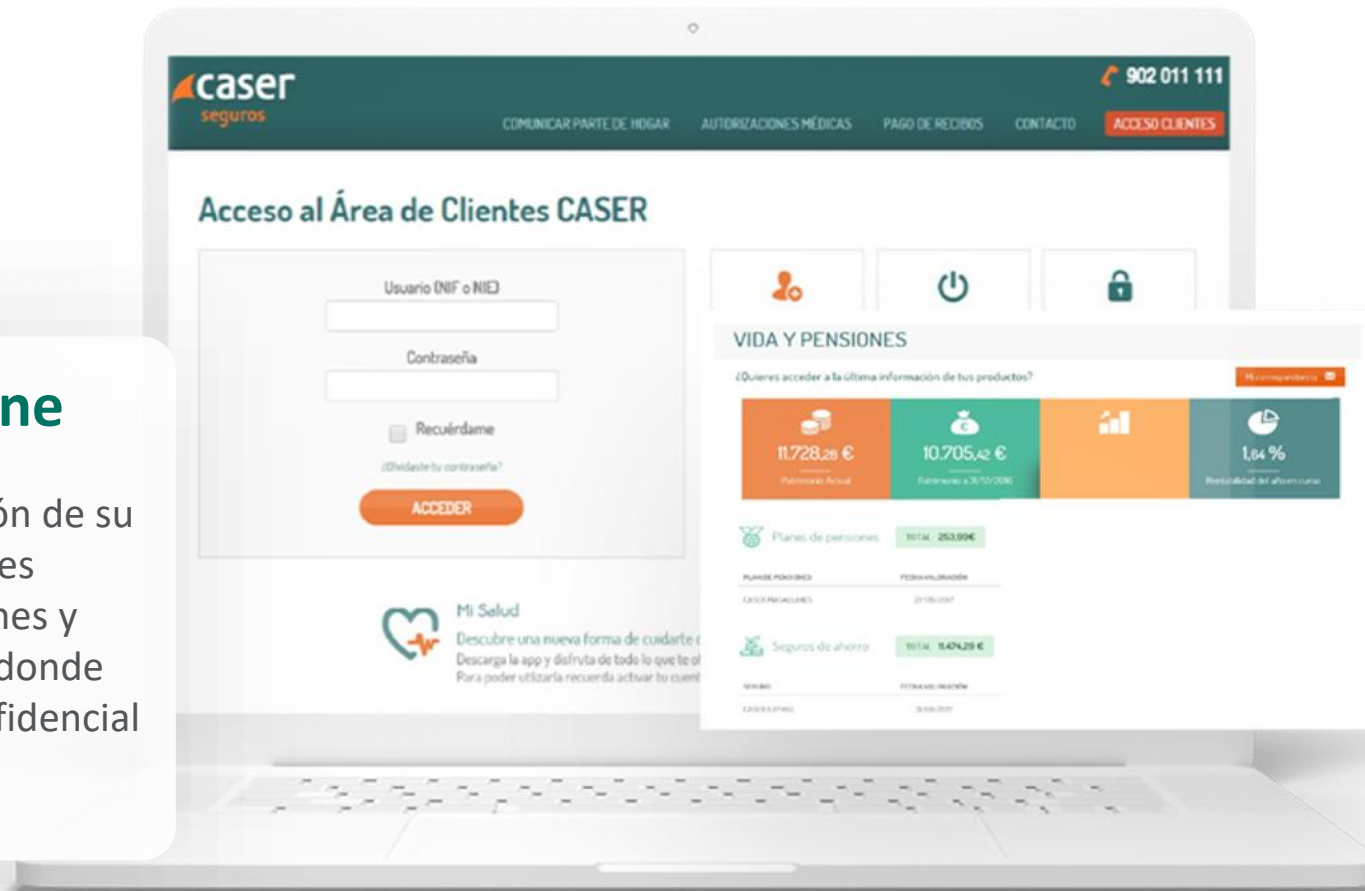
ne

ón de su
es
nes y
donde
fidencial

caser
seguros

902 011 111

COMUNICAR PARTE DE HOGAR AUTORIZACIONES MÉDICAS PAGO DE RECIBOS CONTACTO ACCESO CLIENTES

Acceso al Área de Clientes CASER

Usuario (NIF o NIE)

Contraseña

Recuérdame

¿Olvidaste tu contraseña?

ACCEDER

Mi Salud

Descubre una nueva forma de cuidarte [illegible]

Descarga la app y disfruta de todo lo que te o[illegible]

Para poder utilizarla recuerda activar tu cuent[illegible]

VIDA Y PENSIONES

¿Quieres acceder a la última información de tus productos?

Mi correspondencia

11.728,28 €
Patrimonio Actual

10.705,42 €
Patrimonio a 31/12/2016

1,64 %
Rentabilidad del año en curso

Planes de pensiones TOTAL 253,90€

PLAN DE PENSIONES FECHA VALORACIÓN
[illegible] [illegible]

Seguros de ahorro TOTAL 11.474,29 €

SEGURO FECHA VALORACIÓN
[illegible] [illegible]